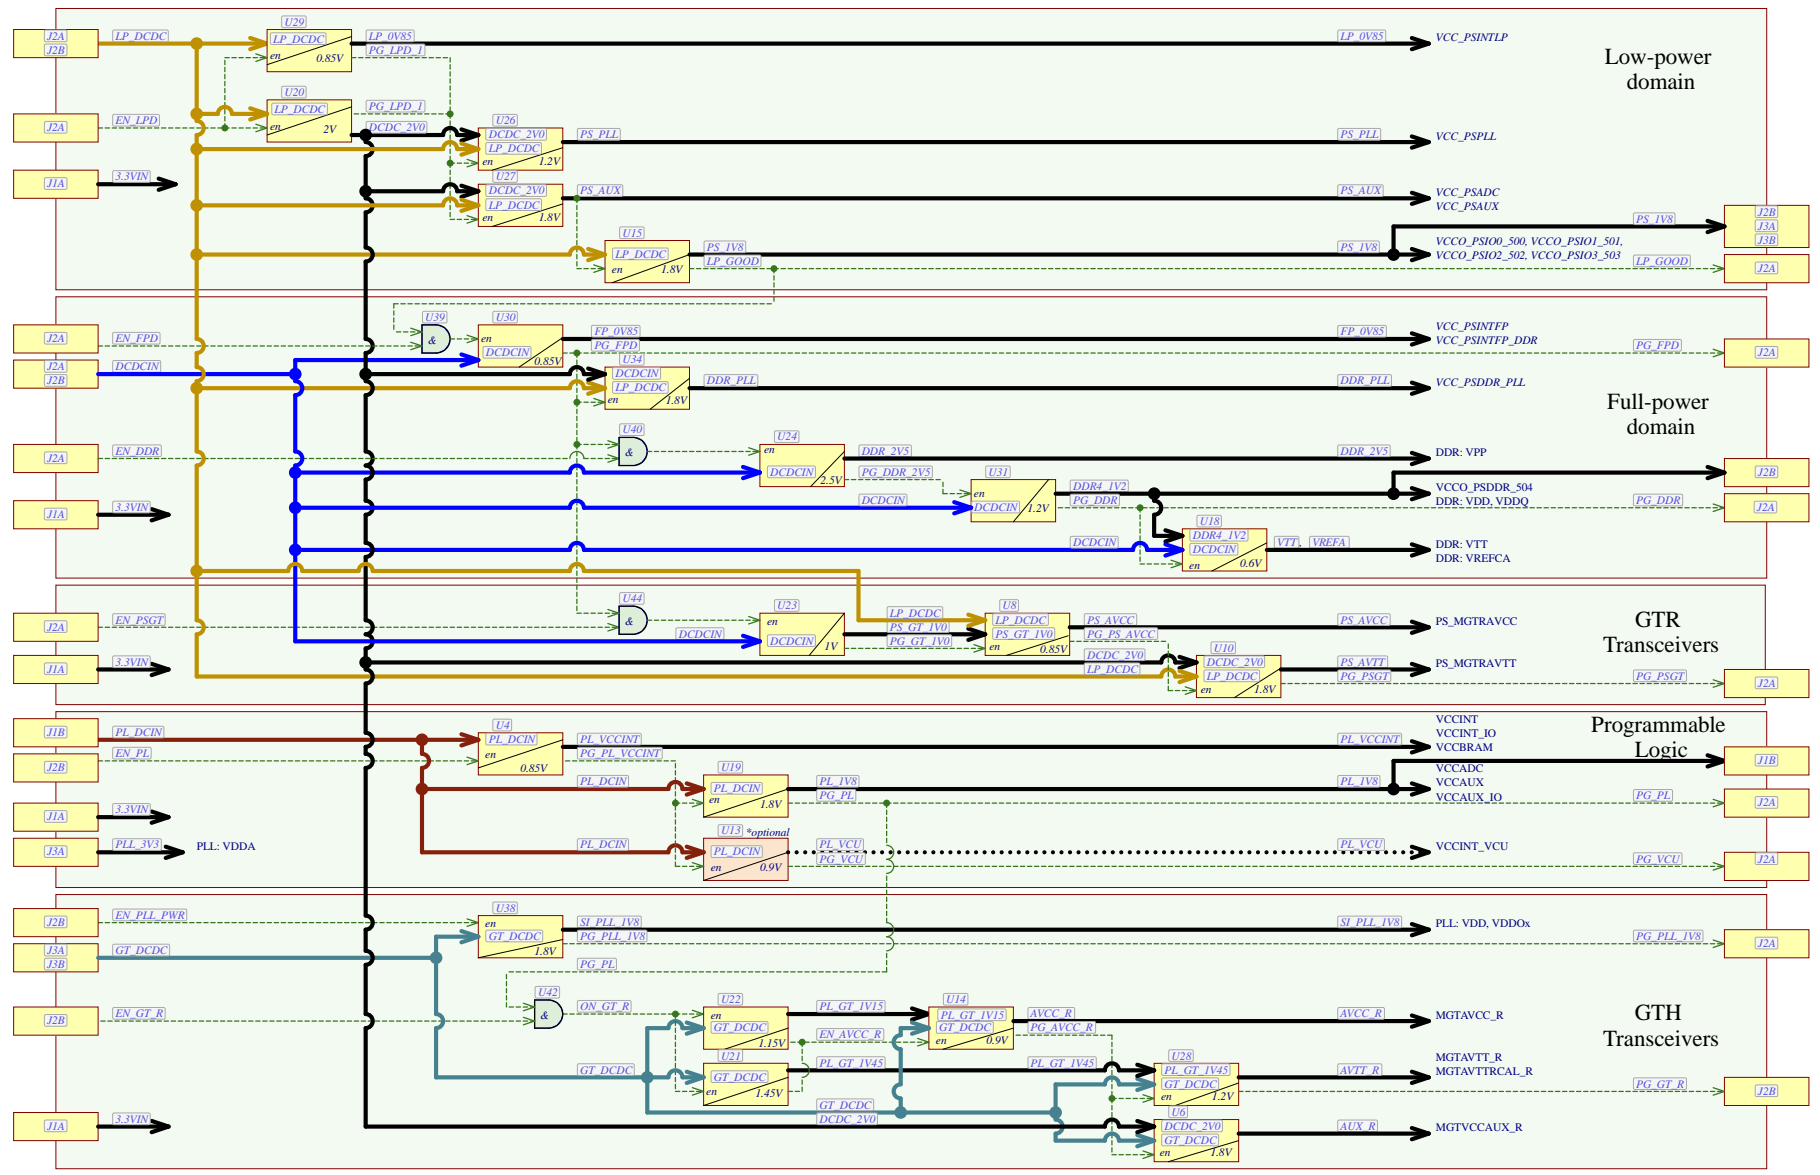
J2A
J2B
LP_DCDC
U29
LP_DCDC
en
0.85V
LP_0V85
PG_LPD_1
LP_0V85
VCC_PSINTLP
Low-power domain

J2A
EN_LPD
U20
LP_DCDC
en
2V
PG_LPD_1
DCDC_2V0
U26
DCDC_2V0
LP_DCDC
en
1.2V
PS_PLL
PS_PLL
VCC_PSPLL

J1A
3.3VIN
U27
DCDC_2V0
LP_DCDC
en
1.8V
PS_AUX
PS_AUX
VCC_PSADC
VCC_PSAUX

U15
LP_DCDC
en
1.8V
PS_1V8
LP_GOOD
PS_1V8
PS_1V8
VCCO_PSIO0_500, VCCO_PSIO1_501,
VCCO_PSIO2_502, VCCO_PSIO3_503
LP_GOOD
J2B
J3A
J3B
J2A

J2A
EN_FPD
U39
&
U30
en
DCDCIN
0.85V
FP_0V85
PG_FPD
FP_0V85
VCC_PSINTFP
VCC_PSINTFP_DDR
PG_FPD
J2A

J2A
J2B
DCDCIN
U34
DCDCIN
LP_DCDC
en
1.8V
DDR_PLL
DDR_PLL
VCC_PSDDR_PLL
Full-power domain

J2A
EN_DDR
U40
&
U24
en
DCDCIN
2.5V
DDR_2V5
PG_DDR_2V5
DDR_2V5
DDR: VPP
U31
en
DCDCIN
1.2V
DDR4_1V2
PG_DDR
J2B
J1A
3.3VIN
DCDCIN
VCCO_PSDDR_504
DDR: VDD, VDDQ
PG_DDR
J2A
U18
DDR4_1V2
DCDCIN
en
0.6V
DCDCIN
VTT
VREFA
DDR: VTT
DDR: VREFCA

J2A
EN_PSGT
U44
&
U23
en
DCDCIN
1V
DCDCIN
LP_DCDC
PS_GT_1V0
PG_GT_1V0
U8
LP_DCDC
PS_GT_1V0
en
0.85V
PS_AVCC
PG_PS_AVCC
PS_AVCC
PS_MGTRAVCC
GTR Transceivers
J1A
3.3VIN
DCDC_2V0
LP_DCDC
U10
DCDC_2V0
LP_DCDC
en
1.8V
PS_AVTT
PG_PSGT
PS_AVTT
PS_MGTRAVTT
PG_PSGT
J2A

J1B
PL_DCIN
U4
PL_DCIN
en
0.85V
PL_VCCINT
PG_PL_VCCINT
PL_VCCINT
VCCINT
VCCINT_IO
VCCBRAM
Programmable Logic
J2B
EN_PL
J1B
PL_DCIN
U19
PL_DCIN
en
1.8V
PL_1V8
PG_PL
PL_1V8
VCCADC
VCCAUX
VCCAUX_IO
PG_PL
J2A
J1A
3.3VIN
J3A
PLL_3V3
PLL: VDDA
PL_DCIN
U13 *optional
PL_DCIN
en
0.9V
PL_VCU
PG_VCU
PL_VCU
VCCINT_VCU
PG_VCU
J2A

J2B
EN_PLL_PWR
U38
en
GT_DCDC
1.8V
SI_PLL_1V8
PG_PLL_1V8
SI_PLL_1V8
PLL: VDD, VDDOx
PG_PLL_1V8
J2A
J3A
J3B
GT_DCDC
PG_PL
J2B
EN_GT_R
U42
&
ON_GT_R
U22
en
GT_DCDC
1.15V
PL_GT_1V15
EN_AVCC_R
U14
PL_GT_1V15
GT_DCDC
en
0.9V
AVCC_R
PG_AVCC_R
AVCC_R
MGTAVCC_R
GTH Transceivers
GT_DCDC
U21
GT_DCDC
en
1.45V
PL_GT_1V45
PL_GT_1V45
U28
PL_GT_1V45
GT_DCDC
en
1.2V
AVTT_R
MGTAVTT_R
MGTAVTTRCAL_R
PG_GT_R
J2B
GT_DCDC
DCDC_2V0
J1A
3.3VIN
U6
DCDC_2V0
GT_DCDC
en
1.8V
AUX_R
MGTVCCAUX_R